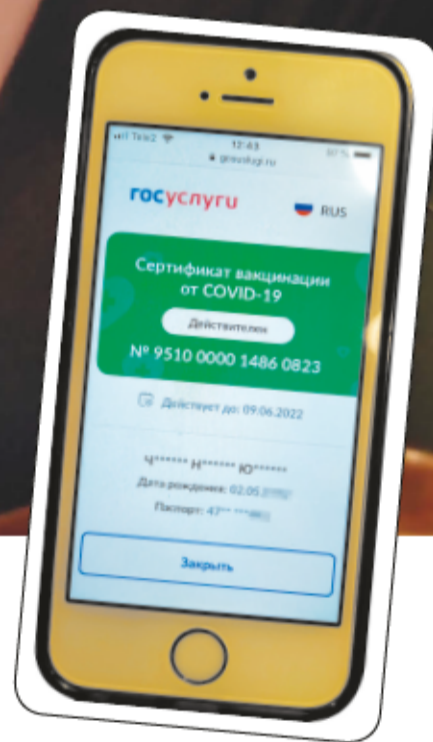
Tele2 12:43 gosuslugi.ru 97%

госуслуги RUS

Сертификат вакцинации от COVID-19

Действителен

№ 9510 0000 1486 0823

Действует до: 09.06.2022

Ч****** Н****** Ю******

Дата рождения: 02.05.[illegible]

Паспорт: 47** ***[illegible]

Закрыть